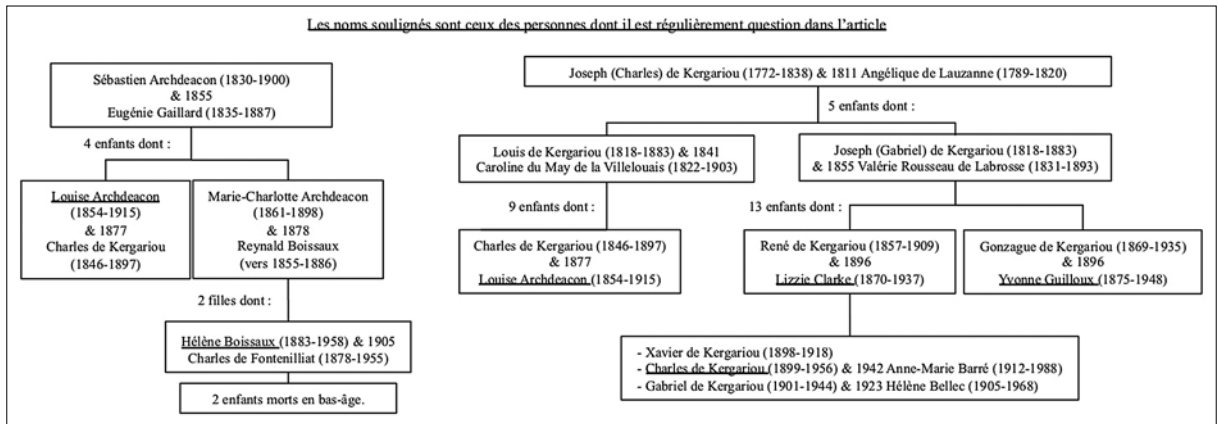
Les noms soulignés sont ceux des personnes dont il est régulièrement question dans l'article

Sébastien Archdeacon (1830-1900)
& 1855
Eugénie Gaillard (1835-1887)

4 enfants dont :

Louise Archdeacon
(1854-1915)
& 1877
Charles de Kergariou
(1846-1897)

Marie-Charlotte Archdeacon
(1861-1898)
& 1878
Reynald Boissaux
(vers 1855-1886)

2 filles dont :

Hélène Boissaux (1883-1958) & 1905
Charles de Fontenilliat (1878-1955)

2 enfants morts en bas-âge.

Joseph (Charles) de Kergariou (1772-1838) & 1811 Angélique de Lauzanne (1789-1820)

5 enfants dont :

Louis de Kergariou (1818-1883) & 1841
Caroline du May de la Villelouais (1822-1903)

Joseph (Gabriel) de Kergariou (1818-1883)
& 1855 Valérie Rousseau de Labrosse (1831-1893)

9 enfants dont :

Charles de Kergariou (1846-1897)
& 1877
Louise Archdeacon (1854-1915)

13 enfants dont :

René de Kergariou (1857-1909)
& 1896
Lizzie Clarke (1870-1937)

Gonzague de Kergariou (1869-1935)
& 1896
Yvonne Guilloux (1875-1948)

- Xavier de Kergariou (1898-1918)
- Charles de Kergariou (1899-1956) & 1942 Anne-Marie Barré (1912-1988)
- Gabriel de Kergariou (1901-1944) & 1923 Hélène Bellec (1905-1968)